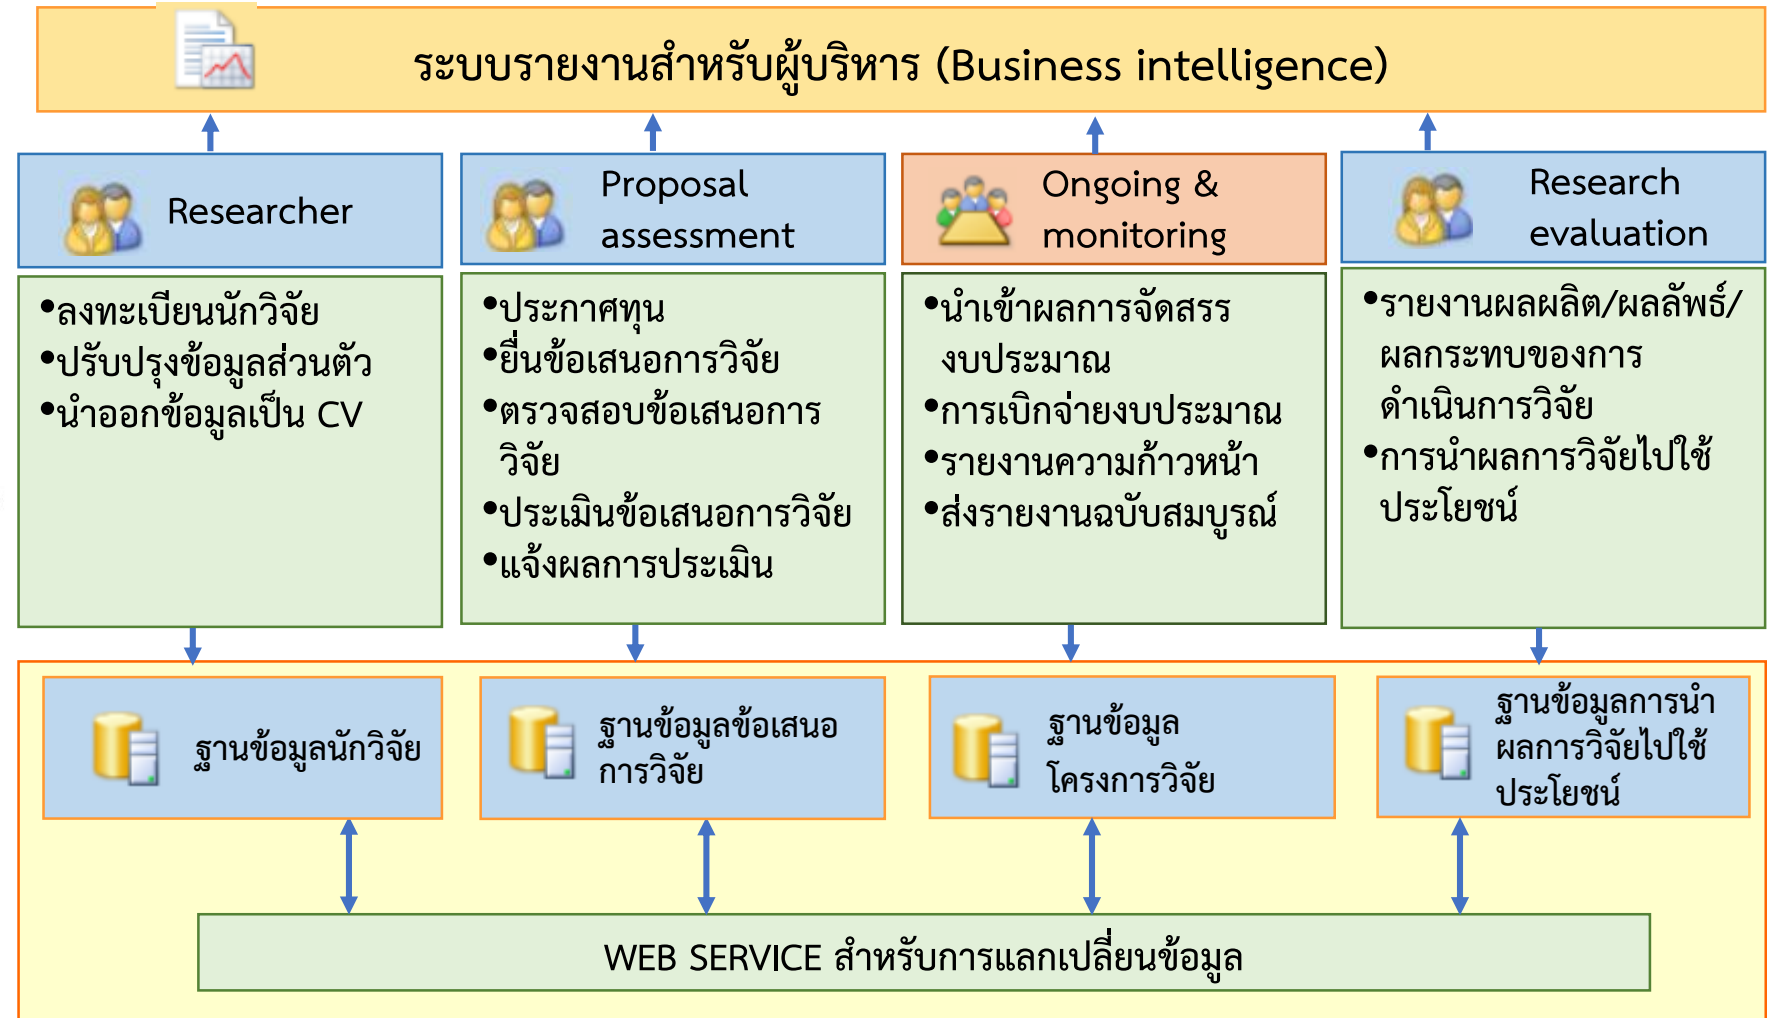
ระบบรายงานสำหรับผู้บริหาร (Business intelligence)

Researcher

•ลงทะเบียนนักวิจัย
•ปรับปรุงข้อมูลส่วนตัว
•นำออกข้อมูลเป็น CV

Proposal assessment

•ประกาศทุน
•ยื่นข้อเสนอการวิจัย
•ตรวจสอบข้อเสนอการวิจัย
•ประเมินข้อเสนอการวิจัย
•แจ้งผลการประเมิน

Ongoing & monitoring

•นำเข้าผลการจัดสรรงบประมาณ
•การเบิกจ่ายงบประมาณ
•รายงานความก้าวหน้า
•ส่งรายงานฉบับสมบูรณ์

Research evaluation

•รายงานผลผลิต/ผลลัพธ์/ผลกระทบของการดำเนินการวิจัย
•การนำผลการวิจัยไปใช้ประโยชน์

ฐานข้อมูลนักวิจัย

ฐานข้อมูลข้อเสนอการวิจัย

ฐานข้อมูลโครงการวิจัย

ฐานข้อมูลการนำผลการวิจัยไปใช้ประโยชน์

WEB SERVICE สำหรับการแลกเปลี่ยนข้อมูล